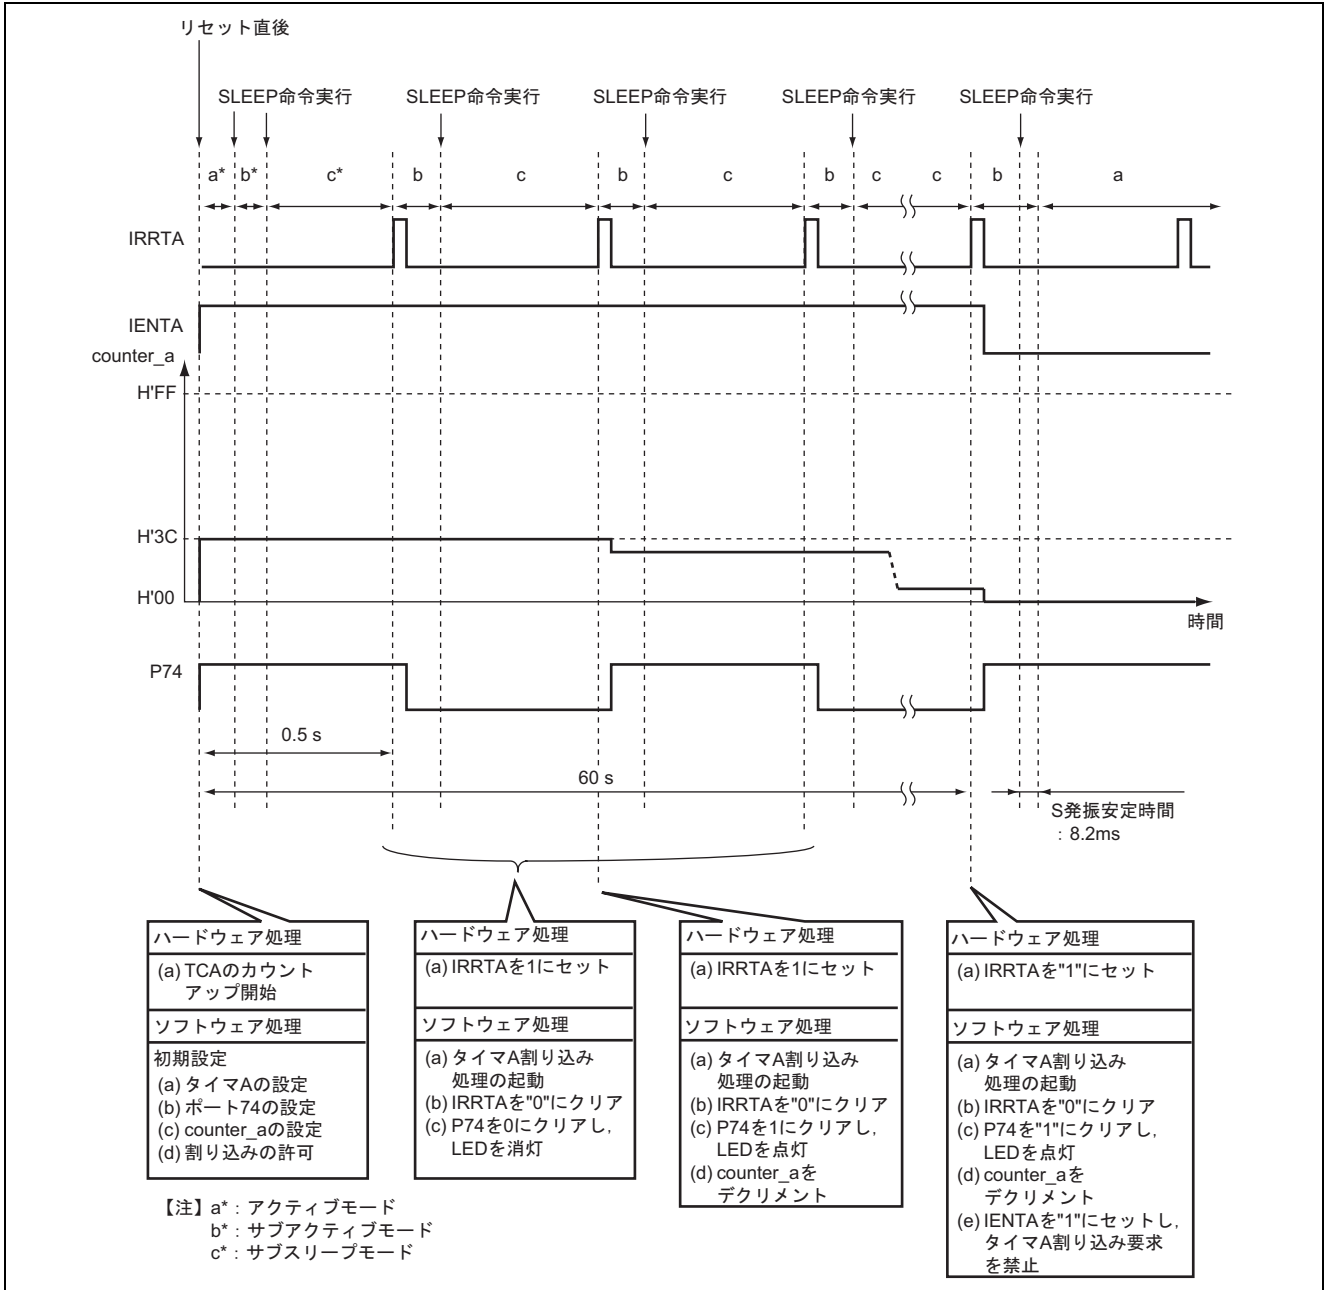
リセット直後

SLEEP命令実行　SLEEP命令実行　SLEEP命令実行　SLEEP命令実行　SLEEP命令実行

a*　b*　c*　b　c　b　c　b　c　c　b　a

IRRTA

IENTA

counter_a

H'FF

H'3C

H'00

時間

P74

0.5 s

60 s

S発振安定時間
：8.2ms

| ハードウェア処理 |
|---|
| (a) TCAのカウントアップ開始 |
| ソフトウェア処理 |
| 初期設定<br>(a) タイマAの設定<br>(b) ポート74の設定<br>(c) counter_aの設定<br>(d) 割り込みの許可 |

| ハードウェア処理 |
|---|
| (a) IRRTAを1にセット |
| ソフトウェア処理 |
| (a) タイマA割り込み処理の起動<br>(b) IRRTAを"0"にクリア<br>(c) P74を0にクリアし，LEDを消灯 |

| ハードウェア処理 |
|---|
| (a) IRRTAを1にセット |
| ソフトウェア処理 |
| (a) タイマA割り込み処理の起動<br>(b) IRRTAを"0"にクリア<br>(c) P74を1にクリアし，LEDを点灯<br>(d) counter_aをデクリメント |

| ハードウェア処理 |
|---|
| (a) IRRTAを"1"にセット |
| ソフトウェア処理 |
| (a) タイマA割り込み処理の起動<br>(b) IRRTAを"0"にクリア<br>(c) P74を"1"にクリアし，LEDを点灯<br>(d) counter_aをデクリメント<br>(e) IENTAを"1"にセットし，タイマA割り込み要求を禁止 |

【注】a*：アクティブモード
b*：サブアクティブモード
c*：サブスリープモード